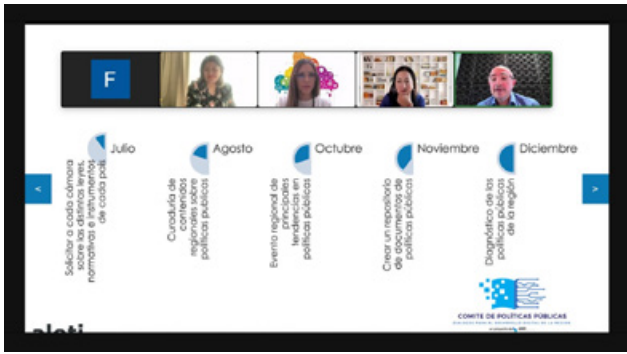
F

Julio

Solicitar a cada cámara sobre las distintas leyes, normativas e instrumentos de cada país

Agosto

Curaduría de contenidos regionales sobre políticas públicas

Octubre

Evento regional de principales tendencias en políticas públicas

Noviembre

Crear un repositorio de documentos políticas públicas

Diciembre

Diagnóstico de las políticas públicas de la región

<

>

COMITÉ DE POLÍTICAS PÚBLICAS

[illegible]

aleti